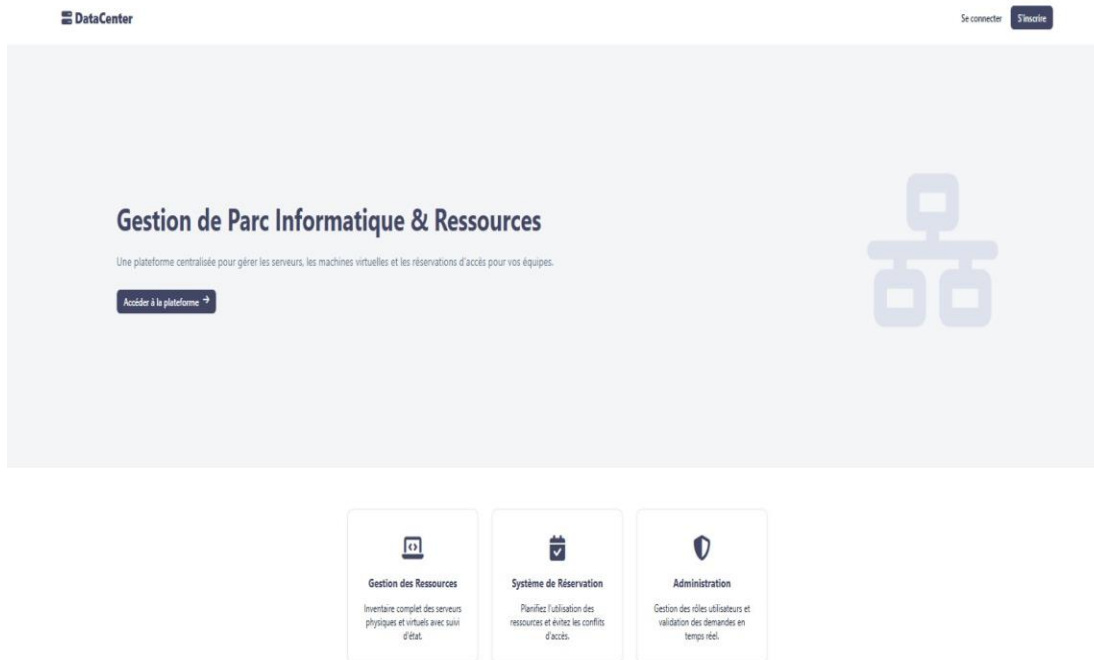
DataCenter

Se connecter S'inscrire

Gestion de Parc Informatique & Ressources

Une plateforme centralisée pour gérer les serveurs, les machines virtuelles et les réservations d'accès pour vos équipes.

Accéder à la plateforme →

Gestion des Ressources

Inventaire complet des serveurs physiques et virtuels avec suivi d'état.

Système de Réservation

Planifiez l'utilisation des ressources et évitez les conflits d'accès.

Administration

Gestion des rôles utilisateurs et validation des demandes en temps réel.